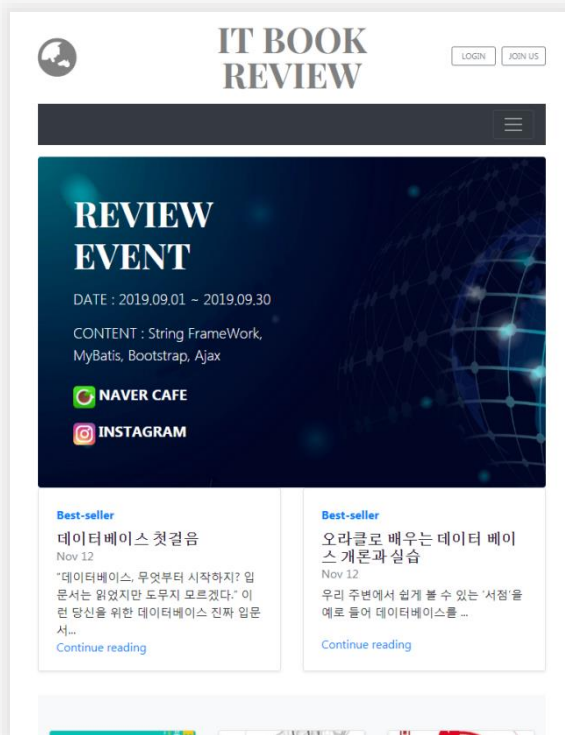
IT BOOK REVIEW

LOGIN JOIN US

REVIEW EVENT

DATE : 2019.09.01 ~ 2019.09.30

CONTENT : String FrameWork, MyBatis, Bootstrap, Ajax

NAVER CAFE

INSTAGRAM

Best-seller

데이터베이스 첫걸음

Nov 12

"데이터베이스, 무엇부터 시작하지? 입문서는 읽었지만 도무지 모르겠다." 이런 당신을 위한 데이터베이스 진짜 입문서...

Continue reading

Best-seller

오라클로 배우는 데이터 베이스 개론과 실습

Nov 12

우리 주변에서 쉽게 볼 수 있는 '서점'을 예로 들어 데이터베이스를 ...

Continue reading